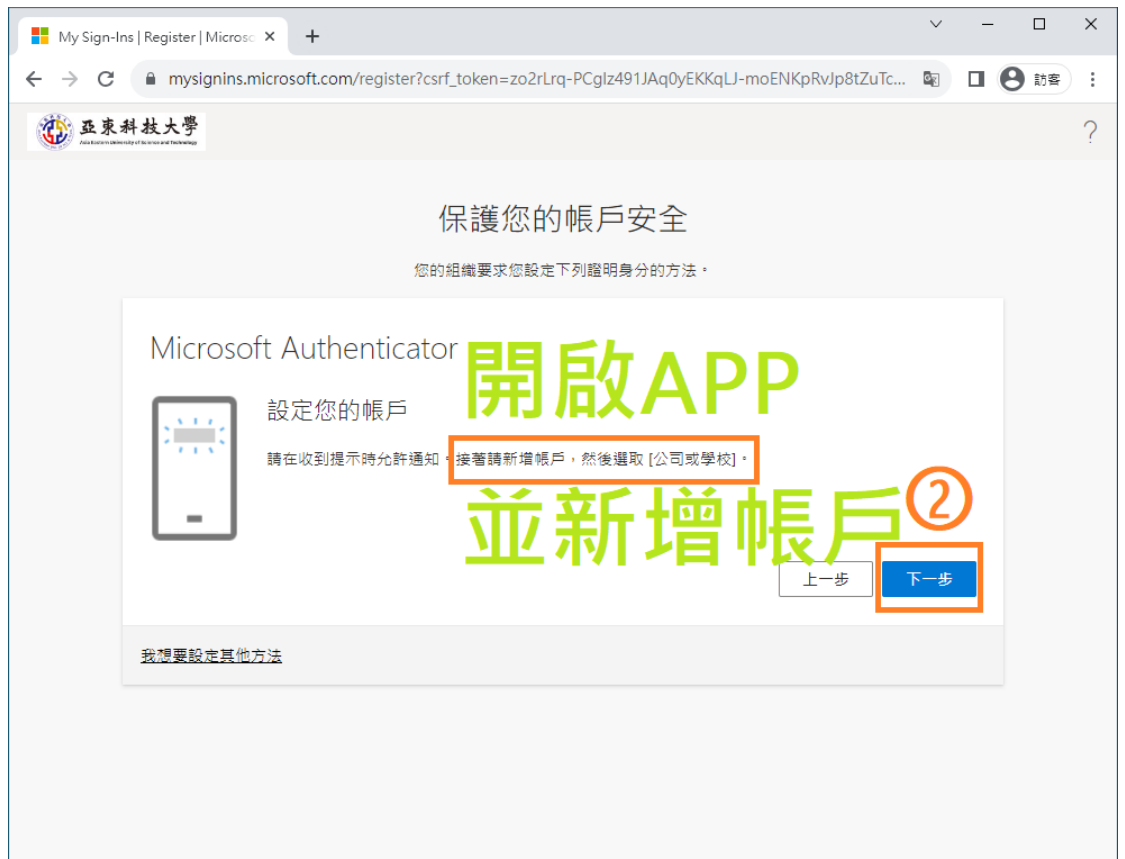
My Sign-Ins | Register | Microso ×

mysignins.microsoft.com/register?csrf_token=zo2rLrq-PCglz491JAq0yEKKqLJ-moENKpRvJp8tZuTc...

訪客

亞東科技大學
Asia Eastern University of Science and Technology

?

保護您的帳戶安全

您的組織要求您設定下列證明身分的方法。

Microsoft Authenticator

開啟APP

設定您的帳戶

請在收到提示時允許通知。接著請新增帳戶，然後選取 [公司或學校]。

並新增帳戶②

上一步

下一步

我想要設定其他方法